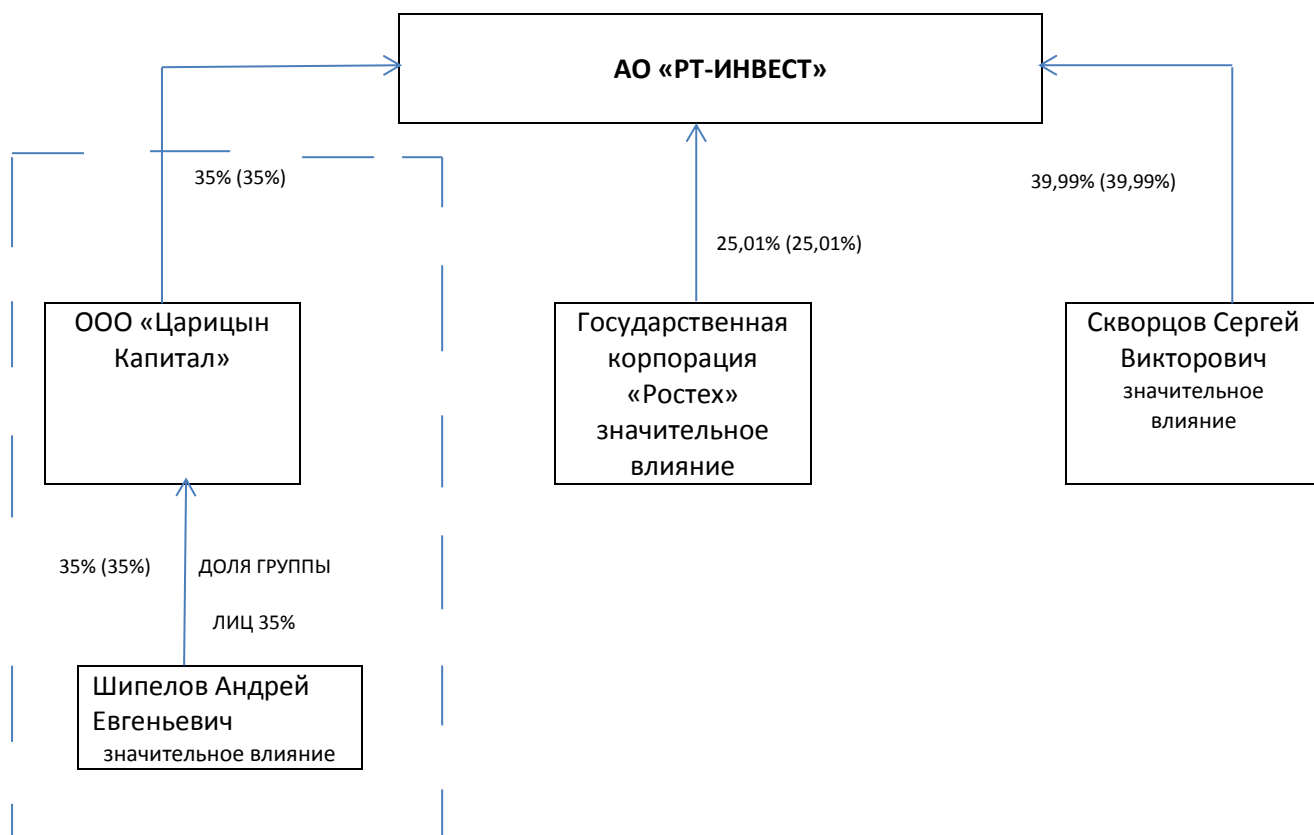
АО «РТ-ИНВЕСТ»

35% (35%)

39,99% (39,99%)

25,01% (25,01%)

ООО «Царицын Капитал»

Государственная корпорация «Ростех» значительное влияние

Скворцов Сергей Викторович значительное влияние

35% (35%)

ДОЛЯ ГРУППЫ ЛИЦ 35%

Шипелов Андрей Евгеньевич значительное влияние